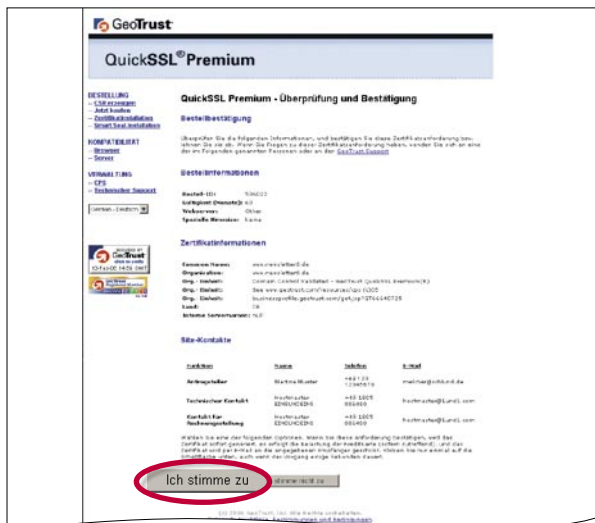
GeoTrust

QuickSSL® Premium

BESTELLUNG
- CSR erzeugen
- Jetzt kaufen
- Zertifikatinstallation
- Smart Seal installation

KOMPATIBILITÄT
- Browser
- Server

VERWALTUNG
- CPS
- Technischer Support

German - Deutsch

GeoTrust

QuickSSL Premium - Überprüfung und Bestätigung

Bestellbestätigung

Überprüfen Sie die folgenden Informationen, und bestätigen Sie diese Zertifikatsanforderung bzw. lehnen Sie sie ab. Wenn Sie Fragen zu dieser Zertifikatsanforderung haben, wenden Sie sich an eine der im Folgenden genannten Personen oder an den GeoTrust Support.

Bestellinformationen

| Bestell-ID: | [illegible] |
|---|---|
| Gültigkeit (Monate): | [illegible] |
| Webserver: | Other |
| Spezielle Hinweise: | Keine |

Zertifikatinformationen

| Common Name: | www.musterfirma.de |
|---|---|
| Organisation: | www.musterfirma.de |
| Org. Einheit: | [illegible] |
| Org. Einheit: | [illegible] |
| Org. Einheit: | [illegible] |
| Land: | DE |
| Interne Servernamen: | Null |

Site-Kontakte

| Funktion | Name | Telefon | E-Mail |
|---|---|---|---|
| Antragsteller | Martina Muster | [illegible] | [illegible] |
| Technischer Kontakt | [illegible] | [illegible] | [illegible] |
| Kontakt für Rechnungsstellung | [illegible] | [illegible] | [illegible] |

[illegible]

Ich stimme zu

Ich stimme nicht zu

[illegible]